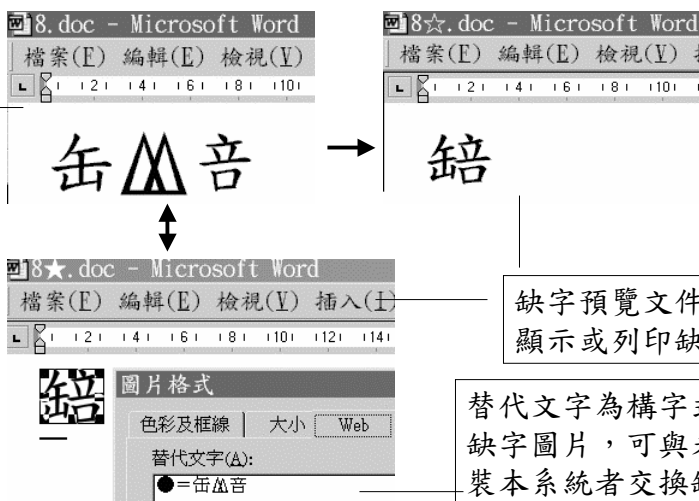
8.doc - Microsoft Word
檔案(F) 編輯(E) 檢視(V)
2 4 6 8 10

缶⿰音

8☆.doc - Microsoft Word
檔案(F) 編輯(E) 檢視(V)
2 4 6 8 10

䇢

8★.doc - Microsoft Word
檔案(F) 編輯(E) 檢視(V) 插入(I)
2 4 6 8 10 12 14

缺字預覽文件
顯示或列印缺

䇢

圖片格式
色彩及框線 | 大小 | Web
替代文字(A):
●=缶⿰音

替代文字為構字
缺字圖片，可與
裝本系統者交換